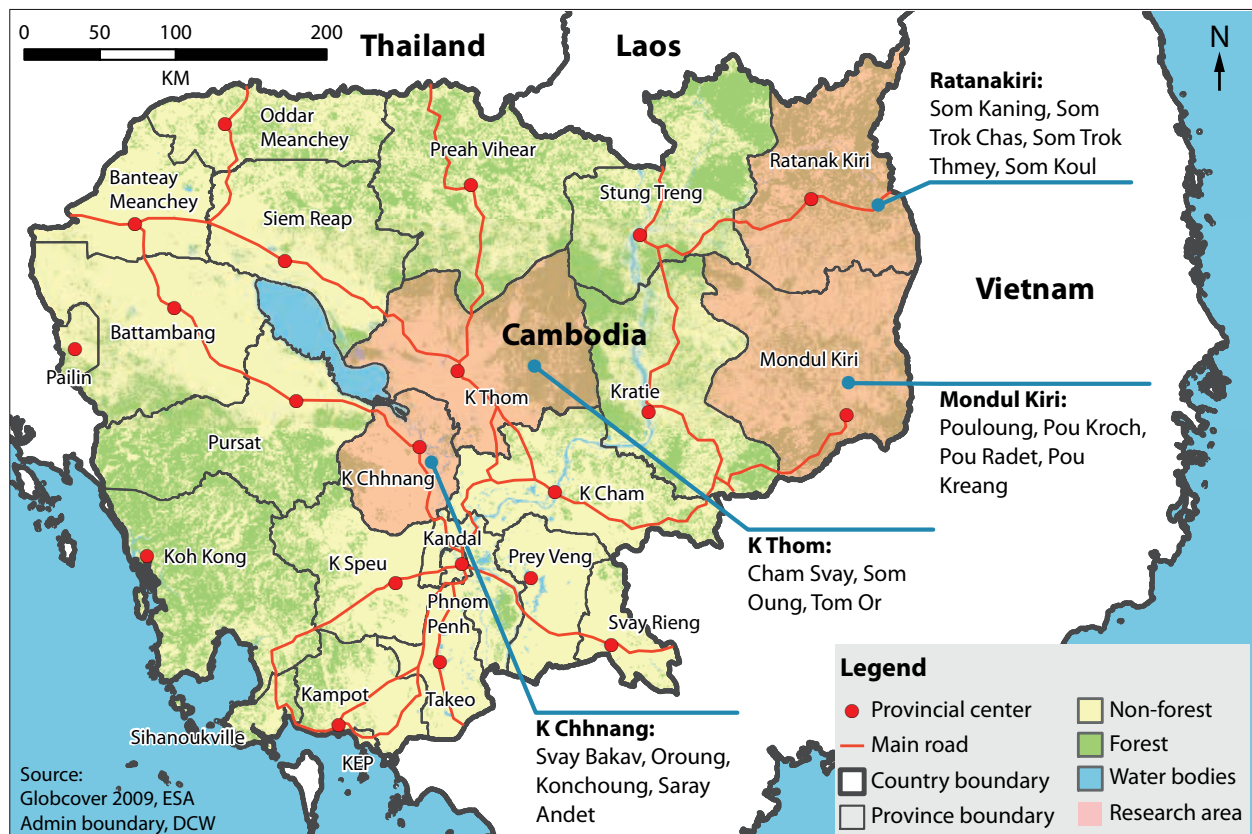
0 50 100 200
KM

Thailand

Laos

N

Ratanakiri:
Som Kaning, Som Trok Chas, Som Trok Thmey, Som Koul

Oddar Meanchey

Preah Vihear

Banteay Meanchey

Siem Reap

Stung Treng

Ratanak Kiri

Vietnam

Battambang

Cambodia

Pailin

Mondul Kiri

K Thom

Kratie

Mondul Kiri:
Pouloung, Pou Kroch, Pou Radet, Pou Kreang

Pursat

K Chhnang

K Cham

Kandal

Koh Kong

K Speu

Prey Veng

K Thom:
Cham Svay, Som Oung, Tom Or

Phnom Penh

Svay Rieng

Kampot

Takeo

Sihanoukville

KEP

K Chhnang:
Svay Bakav, Oroung, Konchoung, Saray Andet

Legend
Provincial center
Main road
Country boundary
Province boundary
Non-forest
Forest
Water bodies
Research area

Source:
Globcover 2009, ESA
Admin boundary, DCW